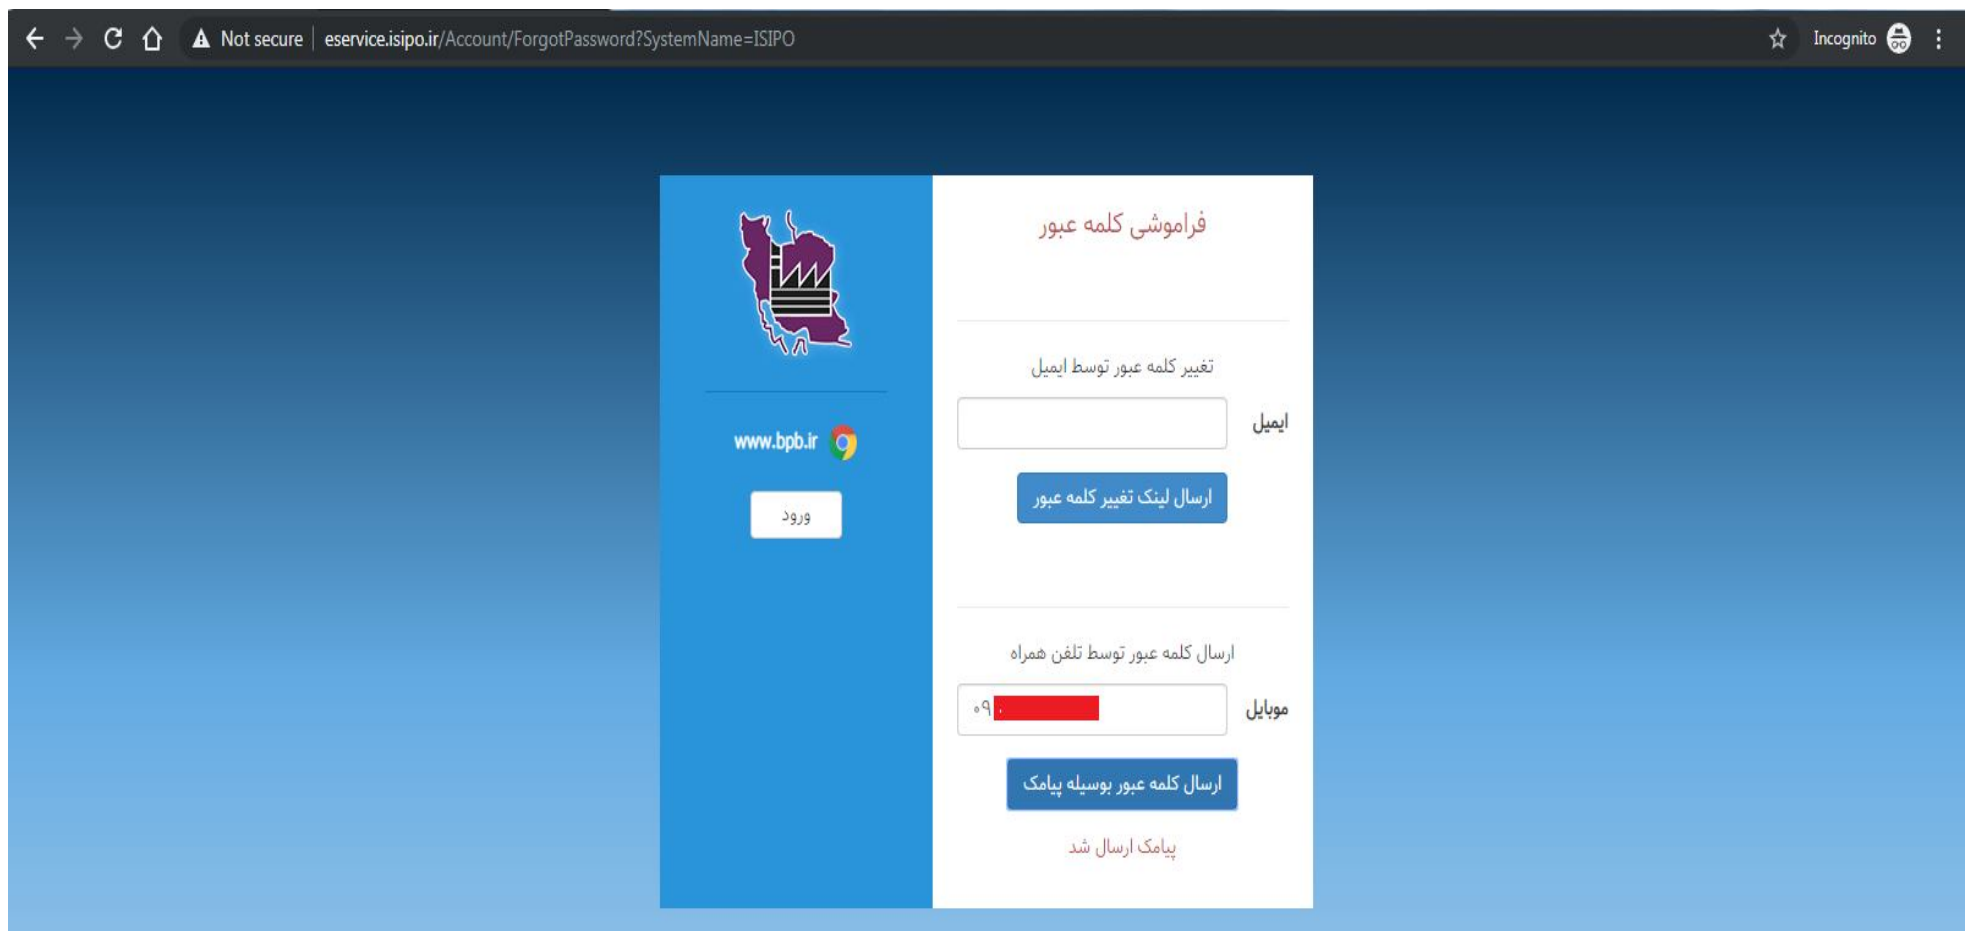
Not secure | eservice.isipo.ir/Account/ForgotPassword?SystemName=ISIPO

Incognito

فراموشی کلمه عبور

تغییر کلمه عبور توسط ایمیل

ایمیل

ارسال لینک تغییر کلمه عبور

ارسال کلمه عبور توسط تلفن همراه

موبایل

۰۹

ارسال کلمه عبور بوسیله پیامک

پیامک ارسال شد

www.bpb.ir

ورود